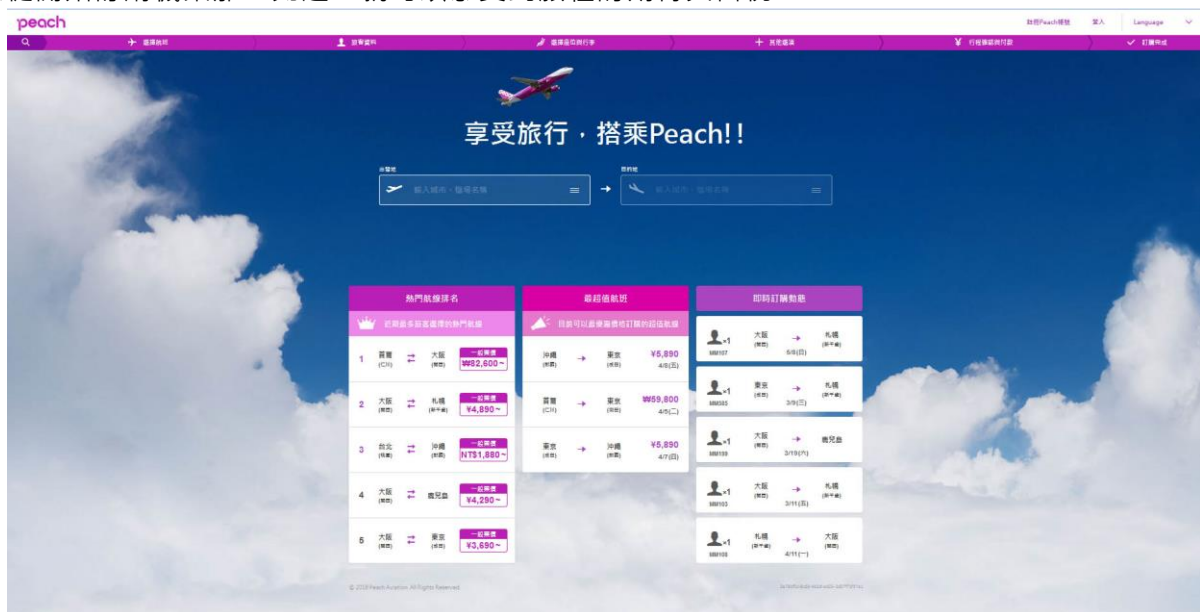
peach

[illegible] 登入 Language

選擇航班 旅客資料 選擇座位與行李 其他選項 行程確認與付款 訂購完成

享受旅行，搭乘Peach!!

出發地
輸入城市、機場名稱

目的地
輸入城市、機場名稱

熱門航線排名
近期最多旅客選擇的熱門航線

| | | | | |
|---|---|---|---|---|
| 1 | 首爾 (仁川) | ⇄ | 大阪 (關西) | 一般票價 ₩82,600~ |
| 2 | 大阪 (關西) | ⇄ | 札幌 (新千歲) | 一般票價 ¥4,890~ |
| 3 | 台北 (桃園) | ⇄ | 沖繩 (那霸) | 一般票價 NT$1,880~ |
| 4 | 大阪 (關西) | ⇄ | 鹿兒島 | 一般票價 ¥4,290~ |
| 5 | 大阪 (關西) | ⇄ | 東京 (成田) | 一般票價 ¥3,690~ |

最超值航班
目前可以最便宜價格訂購的超值航線

| | | | |
|---|---|---|---|
| 沖繩 (那霸) | → | 東京 (成田) | ¥5,890 4/8(五) |
| 首爾 (仁川) | → | 東京 (成田) | ₩59,800 4/5(二) |
| 東京 (成田) | → | 沖繩 (那霸) | ¥5,890 4/7(四) |

即時訂購動態

| | | | | |
|---|---|---|---|---|
| ×1 MM107 | 大阪 (關西) | → | 札幌 (新千歲) | 5/8(日) |
| ×1 MM565 | 東京 (成田) | → | 札幌 (新千歲) | 3/9(三) |
| ×1 MM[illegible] | 大阪 (關西) | → | 鹿兒島 | 3/19(六) |
| ×1 MM103 | 大阪 (關西) | → | 札幌 (新千歲) | 3/11(五) |
| ×1 MM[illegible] | 札幌 (新千歲) | → | 大阪 (關西) | 4/11(一) |

© 2016 Peach Aviation All Rights Reserved.

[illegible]